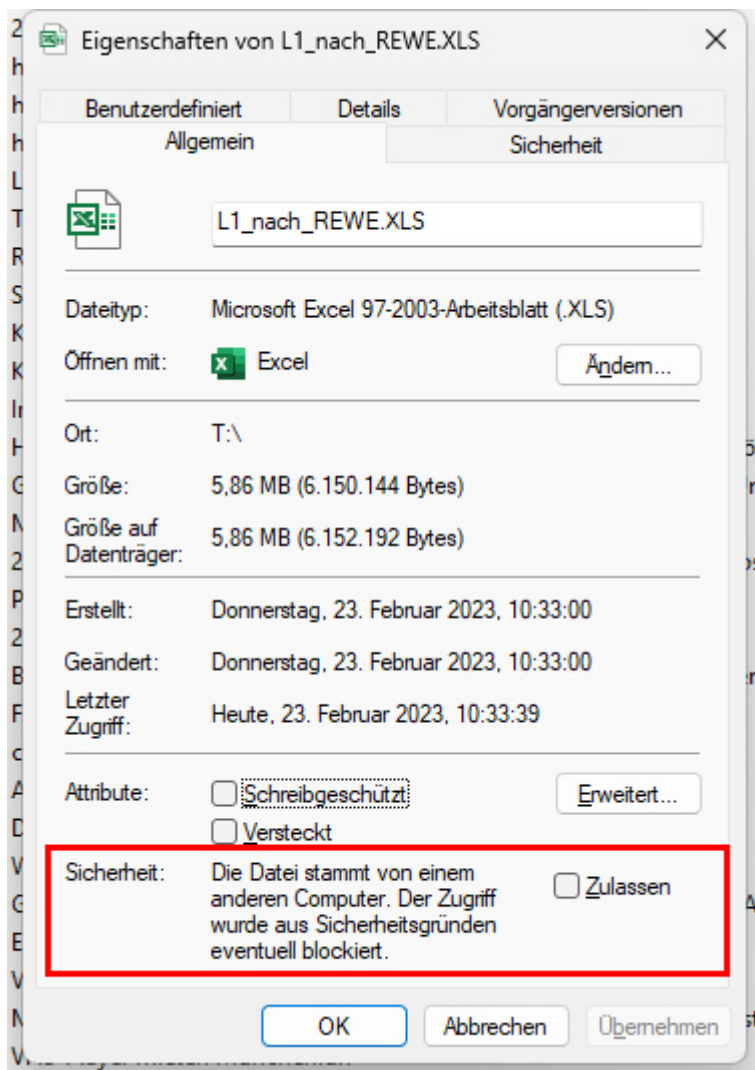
Eigenschaften von L1_nach_REWE.XLS

Benutzerdefiniert | Details | Vorgängerversionen
Allgemein | Sicherheit

L1_nach_REWE.XLS

Dateityp: Microsoft Excel 97-2003-Arbeitsblatt (.XLS)
Öffnen mit: Excel Ändern...

Ort: T:\
Größe: 5,86 MB (6.150.144 Bytes)
Größe auf Datenträger: 5,86 MB (6.152.192 Bytes)

Erstellt: Donnerstag, 23. Februar 2023, 10:33:00
Geändert: Donnerstag, 23. Februar 2023, 10:33:00
Letzter Zugriff: Heute, 23. Februar 2023, 10:33:39

Attribute: Schreibgeschützt Erweitert...
Versteckt

Sicherheit: Die Datei stammt von einem anderen Computer. Der Zugriff wurde aus Sicherheitsgründen eventuell blockiert. Zulassen

OK Abbrechen Übernehmen